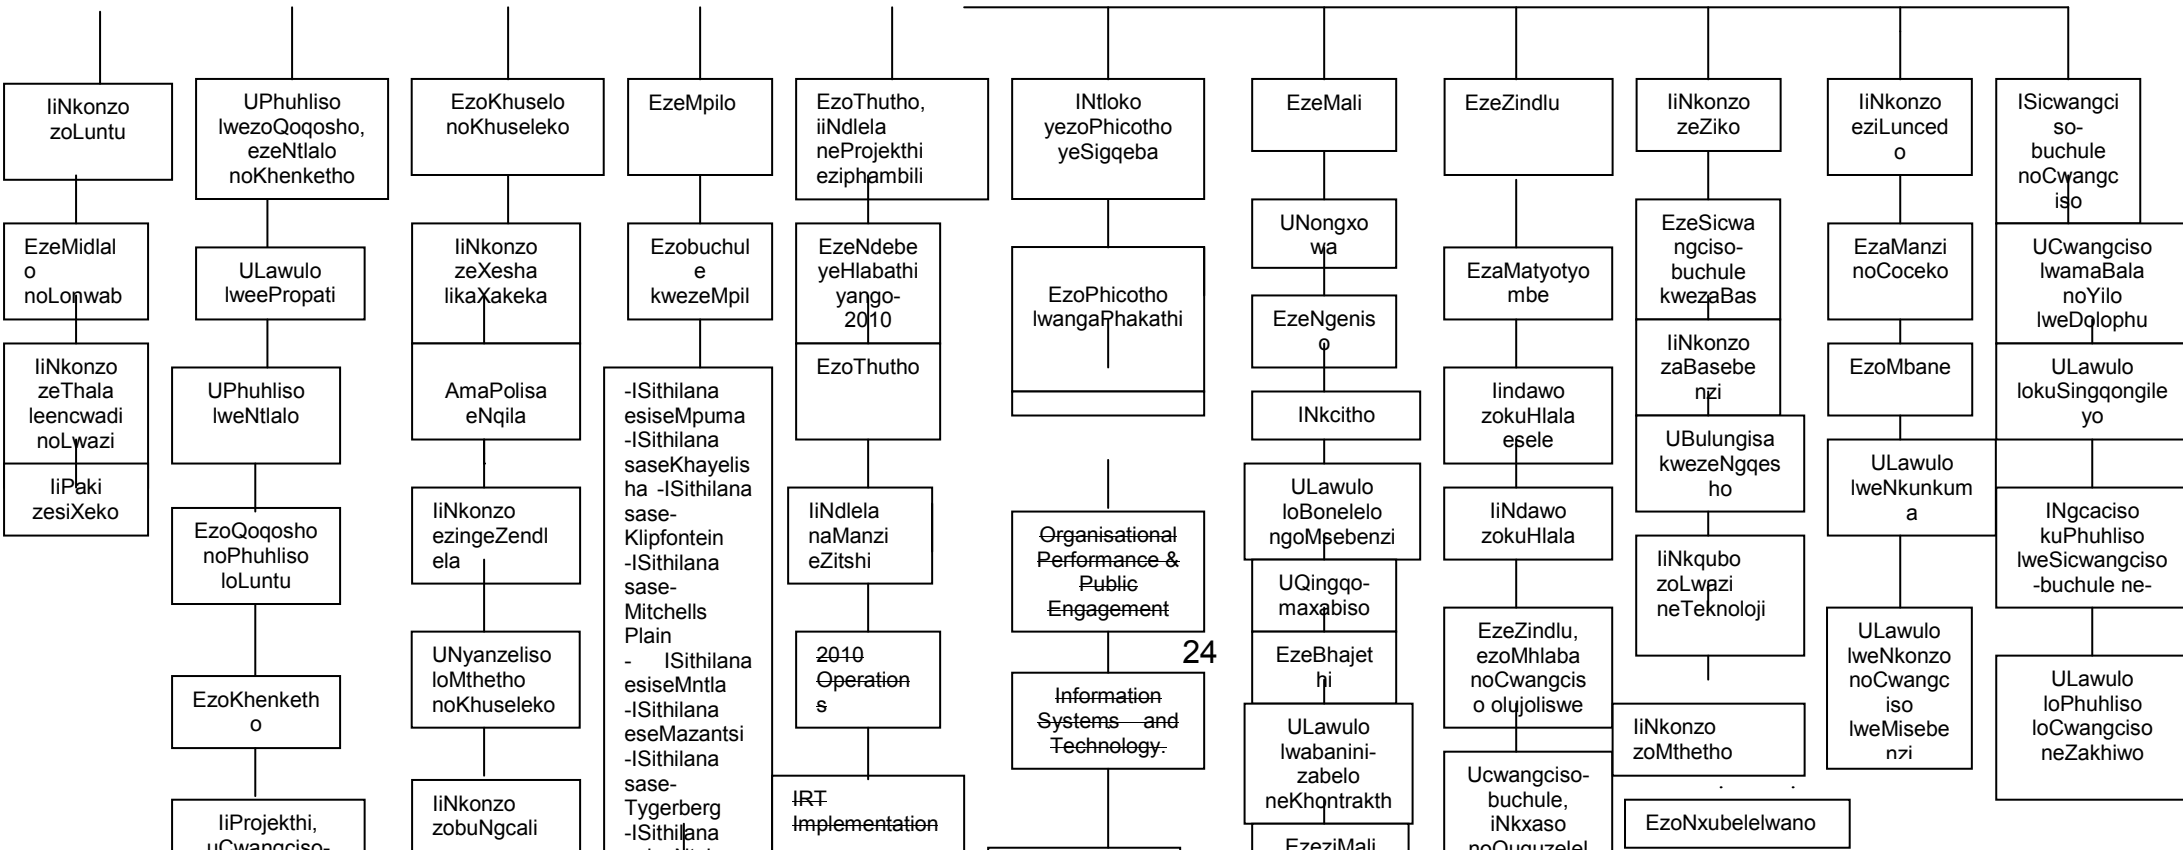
IiNkonzo zoLuntu

EzeMidlalo noLonwab

IiNkonzo zeThala leencwadi noLwazi

IiPaki zesiXeko

UPhuhliso lwezoQoqosho, ezeNtlalo noKhenketho

ULawulo lweePropati

UPhuhliso lweNtlalo

EzoQoqosho noPhuhliso loLuntu

EzoKhenketho

IiProjekthi, uCwangciso-

EzoKhuselo noKhuseleko

IiNkonzo zeXesha likaXakeka

AmaPolisa eNqila

IiNkonzo ezingeZendlela

UNyanzeliso loMthetho noKhuseleko

IiNkonzo zobuNgcali

EzeMpilo

Ezobuchule kwezeMpil

-ISithilana esiseMpuma -ISithilana saseKhayelisha -ISithilana sase-Klipfontein -ISithilana sase-Mitchells Plain - ISithilana esiseMntla -ISithilana eseMazantsi -ISithilana sase-Tygerberg -ISithilana

EzoThutho, iiNdlela neProjekthi eziphambili

EzeNdebe yeHlabathi yango-2010

EzoThutho

IiNdlela naManzi eZitshi

2010 Operations

IRT Implementation

INtloko yezoPhicotho yeSigqeba

EzoPhicotho lwangaPhakathi

Organisational Performance & Public Engagement

Information Systems and Technology.

24

EzeMali

UNongxowa

EzeNgeniso

INkcitho

ULawulo loBonelelo ngoMsebenzi

UQingqo-maxabiso

EzeBhajethi

ULawulo lwabanini-zabelo neKhontrakth

EzeziMali

EzeZindlu

EzaMatyotyombe

Iindawo zokuHlala esele

IiNdawo zokuHlala

EzeZindlu, ezoMhlaba noCwangciso olujoliswe

Ucwangciso-buchule, iNkxaso noQuqulelel

IiNkonzo zeZiko

EzeSicwangciso-buchule kwezaBas

IiNkonzo zaBasebenzi

UBulungisa kwezeNgqesho

IiNkqubo zoLwazi neTeknoloji

IiNkonzo zoMthetho

EzoNxubelelwano

IiNkonzo eziLuncedo

EzaManzi noCoceko

EzoMbane

ULawulo lweNkunkuma

ULawulo lweNkonzo noCwangciso lweMisebenzi

ISicwangciso-buchule noCwangciso

UCwangciso lwamaBala noYilo lweDolophu

ULawulo lokuSingqongileyo

INgcaciso kuPhuhliso lweSicwangciso-buchule ne-

ULawulo loPhuhliso loCwangciso neZakhiwo